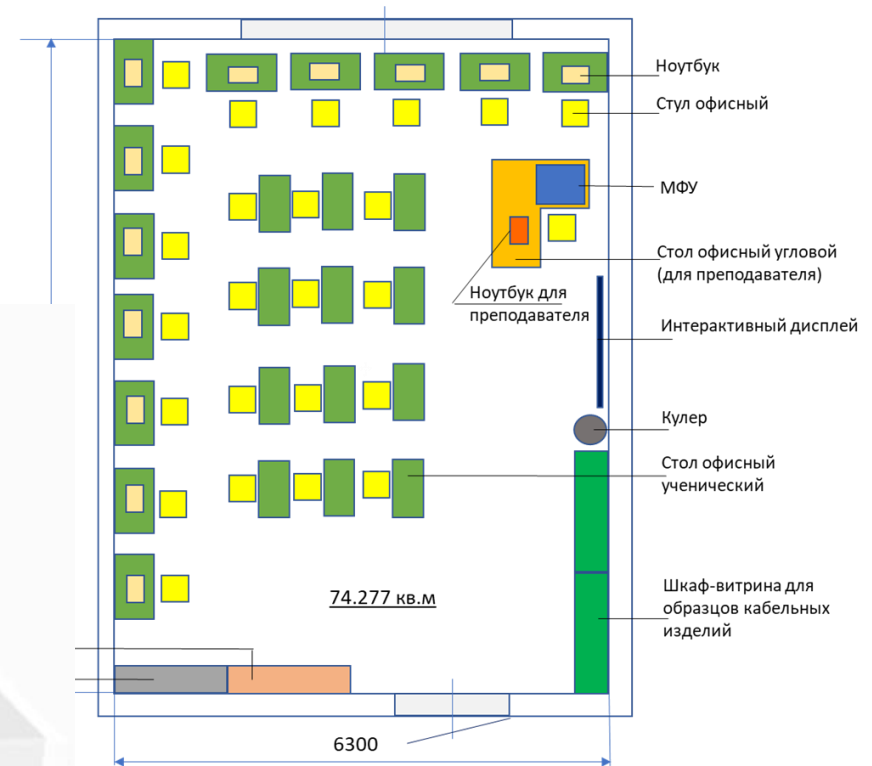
Ноутбук

Стул офисный

МФУ

Стол офисный угловой (для преподавателя)

Ноутбук для преподавателя

Интерактивный дисплей

Кулер

Стол офисный ученический

Шкаф-витрина для образцов кабельных изделий

74.277 кв.м

6300